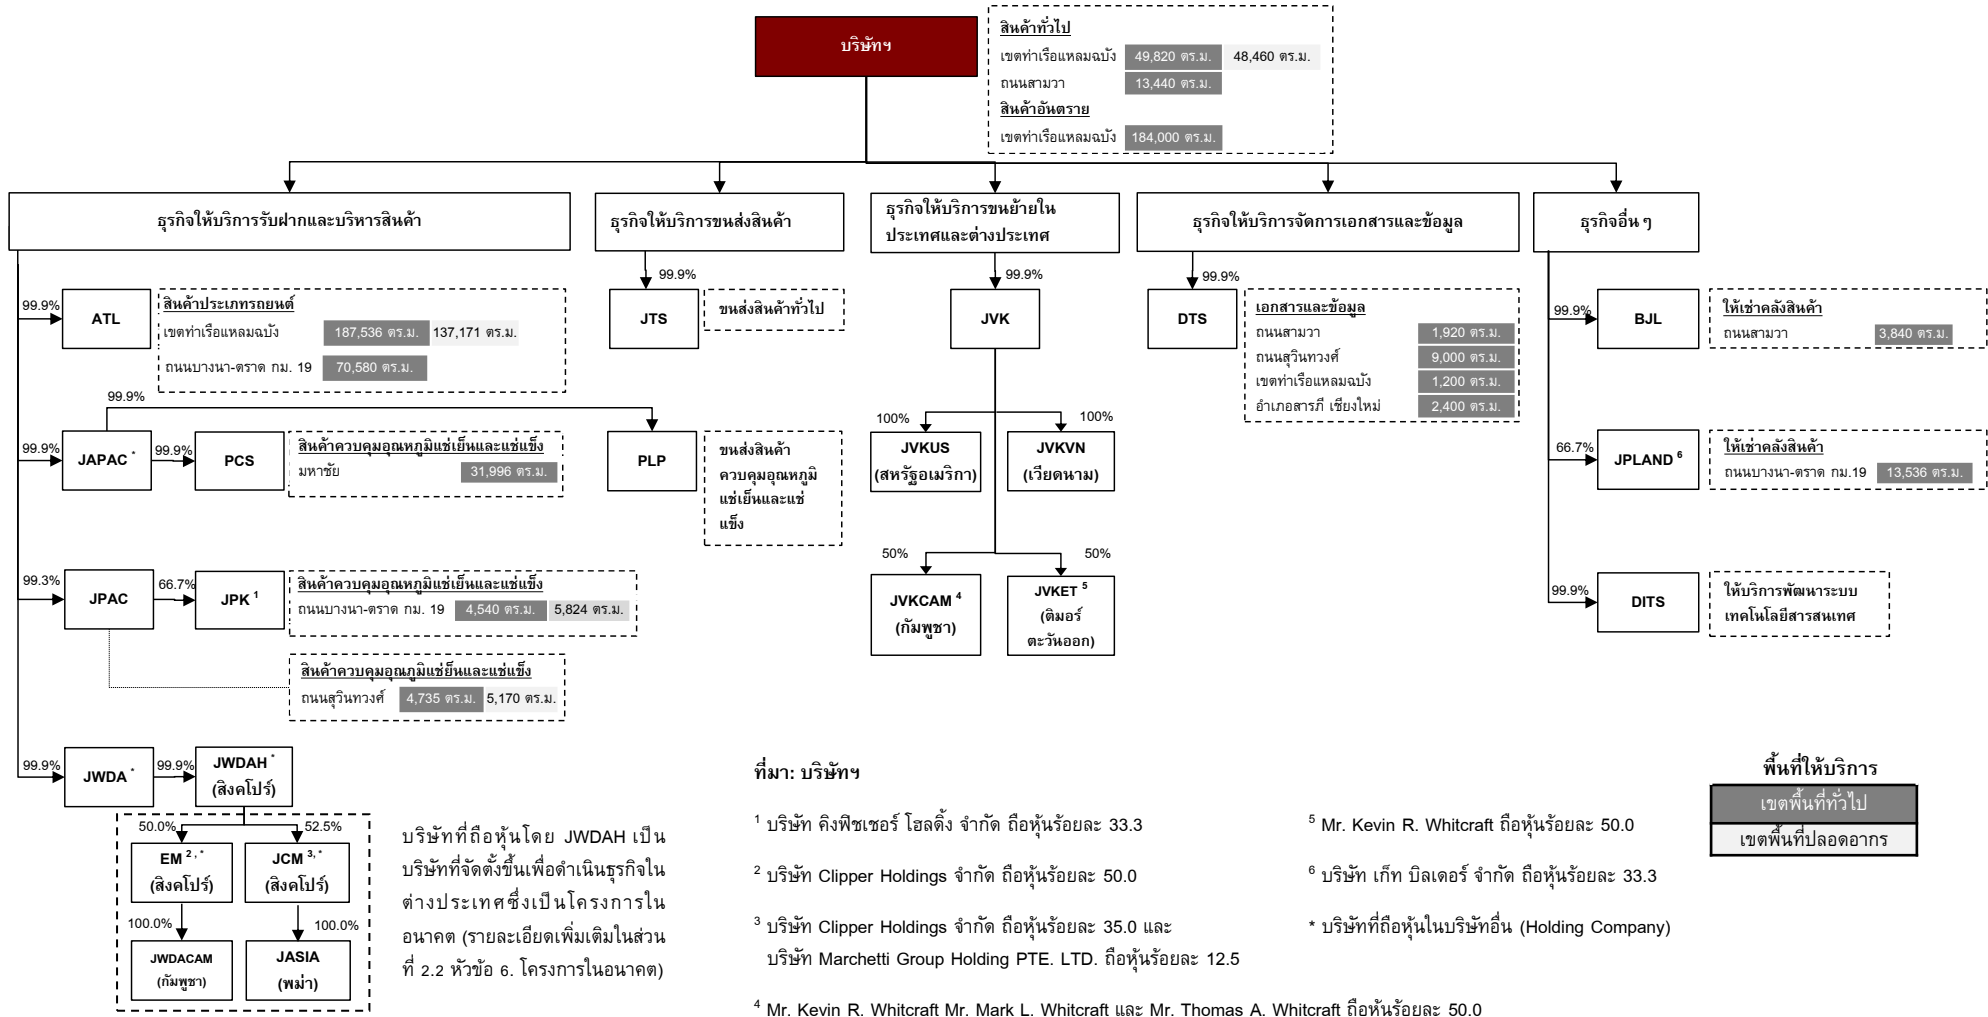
บริษัทฯ

สินค้าทั่วไป
เขตท่าเรือแหลมฉบัง 49,820 ตร.ม. 48,460 ตร.ม.
ถนนสามวา 13,440 ตร.ม.
สินค้าอันตราย
เขตท่าเรือแหลมฉบัง 184,000 ตร.ม.

ธุรกิจให้บริการรับฝากและบริหารสินค้า

ธุรกิจให้บริการขนส่งสินค้า

ธุรกิจให้บริการขนย้ายในประเทศและต่างประเทศ

ธุรกิจให้บริการจัดการเอกสารและข้อมูล

ธุรกิจอื่น ๆ

99.9% ATL
สินค้าประเภทรถยนต์
เขตท่าเรือแหลมฉบัง 187,536 ตร.ม. 137,171 ตร.ม.
ถนนบางนา-ตราด กม. 19 70,580 ตร.ม.

99.9%
99.9% JAPAC * 99.9% PCS
สินค้าควบคุมอุณหภูมิแช่เย็นและแช่แข็ง
มหาชัย 31,996 ตร.ม.

PLP
ขนส่งสินค้าควบคุมอุณหภูมิแช่เย็นและแช่แข็ง

99.3% JPAC 66.7% JPK 1
สินค้าควบคุมอุณหภูมิแช่เย็นและแช่แข็ง
ถนนบางนา-ตราด กม. 19 4,540 ตร.ม. 5,824 ตร.ม.

สินค้าควบคุมอุณหภูมิแช่เย็นและแช่แข็ง
ถนนสุวินทวงศ์ 4,735 ตร.ม. 5,170 ตร.ม.

99.9% JWDA * 99.9% JWDAH * (สิงคโปร์)
50.0% 52.5%
EM 2, * (สิงคโปร์)
JCM 3, * (สิงคโปร์)
100.0% 100.0%
JWDACAM (กัมพูชา)
JASIA (พม่า)

บริษัทที่ถือหุ้นโดย JWDAH เป็นบริษัทที่จัดตั้งขึ้นเพื่อดำเนินธุรกิจในต่างประเทศซึ่งเป็นโครงการในอนาคต (รายละเอียดเพิ่มเติมในส่วนที่ 2.2 หัวข้อ 6. โครงการในอนาคต)

99.9% JTS
ขนส่งสินค้าทั่วไป

99.9% JVK
100% JVKUS (สหรัฐอเมริกา)
100% JVKVN (เวียดนาม)
50% JVKCAM 4 (กัมพูชา)
50% JVKET 5 (ติมอร์ตะวันออก)

99.9% DTS
เอกสารและข้อมูล
ถนนสามวา 1,920 ตร.ม.
ถนนสุวินทวงศ์ 9,000 ตร.ม.
เขตท่าเรือแหลมฉบัง 1,200 ตร.ม.
อำเภอสารภี เชียงใหม่ 2,400 ตร.ม.

99.9% BJL
ให้เช่าคลังสินค้า
ถนนสามวา 3,840 ตร.ม.

66.7% JPLAND 6
ให้เช่าคลังสินค้า
ถนนบางนา-ตราด กม.19 13,536 ตร.ม.

99.9% DITS
ให้บริการพัฒนาระบบเทคโนโลยีสารสนเทศ

ที่มา: บริษัทฯ

1 บริษัท คิงฟิชเชอร์ โฮลดิ้ง จำกัด ถือหุ้นร้อยละ 33.3

2 บริษัท Clipper Holdings จำกัด ถือหุ้นร้อยละ 50.0

3 บริษัท Clipper Holdings จำกัด ถือหุ้นร้อยละ 35.0 และบริษัท Marchetti Group Holding PTE. LTD. ถือหุ้นร้อยละ 12.5

4 Mr. Kevin R. Whitcraft Mr. Mark L. Whitcraft และ Mr. Thomas A. Whitcraft ถือหุ้นร้อยละ 50.0

5 Mr. Kevin R. Whitcraft ถือหุ้นร้อยละ 50.0

6 บริษัท เก็ท บิลเดอร์ จำกัด ถือหุ้นร้อยละ 33.3

* บริษัทที่ถือหุ้นในบริษัทอื่น (Holding Company)

พื้นที่ให้บริการ
เขตพื้นที่ทั่วไป
เขตพื้นที่ปลอดอากร